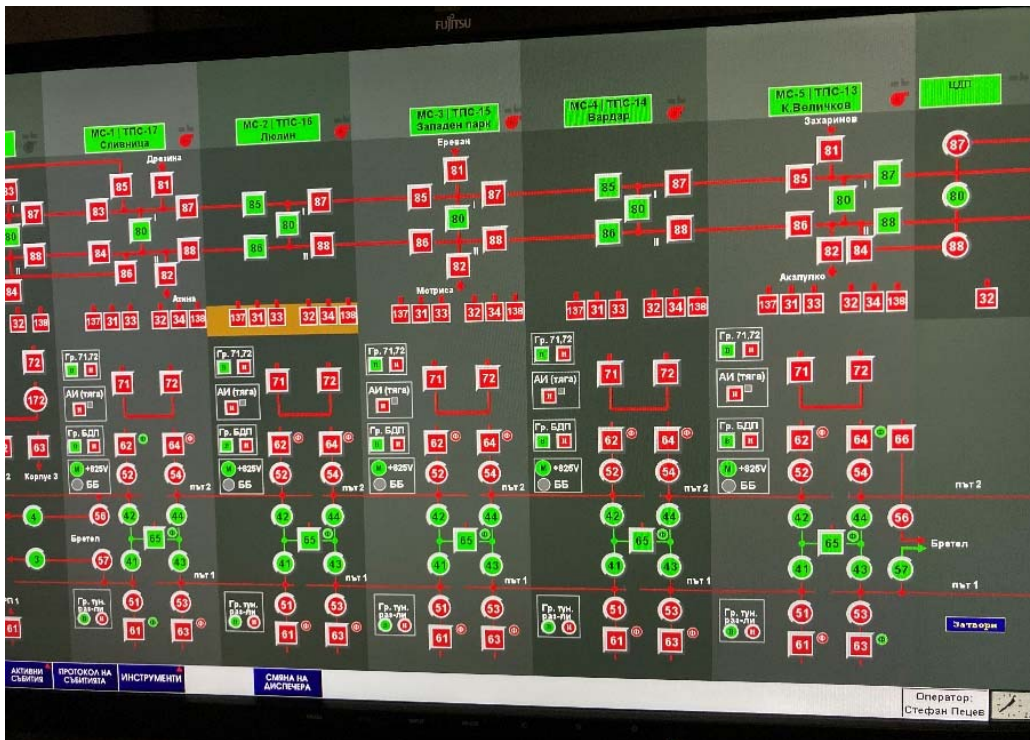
FUJITSU

МС-1 | ТПС-17
Сливница

МС-2 | ТПС-16
Люлин

МС-3 | ТПС-15
Западен парк

МС-4 | ТПС-14
Вардар

МС-5 | ТПС-13
К.Величков

ЦДТ

Дрезина
Ереван
Захаринов
Атина
Метриса
Акапулко

83 85 81 87 84 88 86 82 80
85 87 80 86 88
85 81 87 80 86 88 82
85 87 80 86 88
85 81 87 80 86 82 84 88
87 80 88

32 138 137 31 33 32 34 138
137 31 33 32 34 138
137 31 33 32 34 138
137 31 33 32 34 138
137 31 33 32 34 138
32

72 172 63
Корпус 2

Гр. 71,72
АИ (тяга)
Гр. БДП
+825V
ББ
71 72 62 64 52 54 42 44 65 41 43 51 53 61 63 56 57 4 3

Бретел
път 2
път 1
Гр. тун. раз-ли

66 56 57
Бретел
път 2
път 1

Затвори

АКТИВНИ СЪБИТИЯ
ПРОТОКОЛ НА СЪБИТИЯТА
ИНСТРУМЕНТИ
СМЯНА НА ДИСПЕЧЕРА

Оператор:
Стефан Пецев